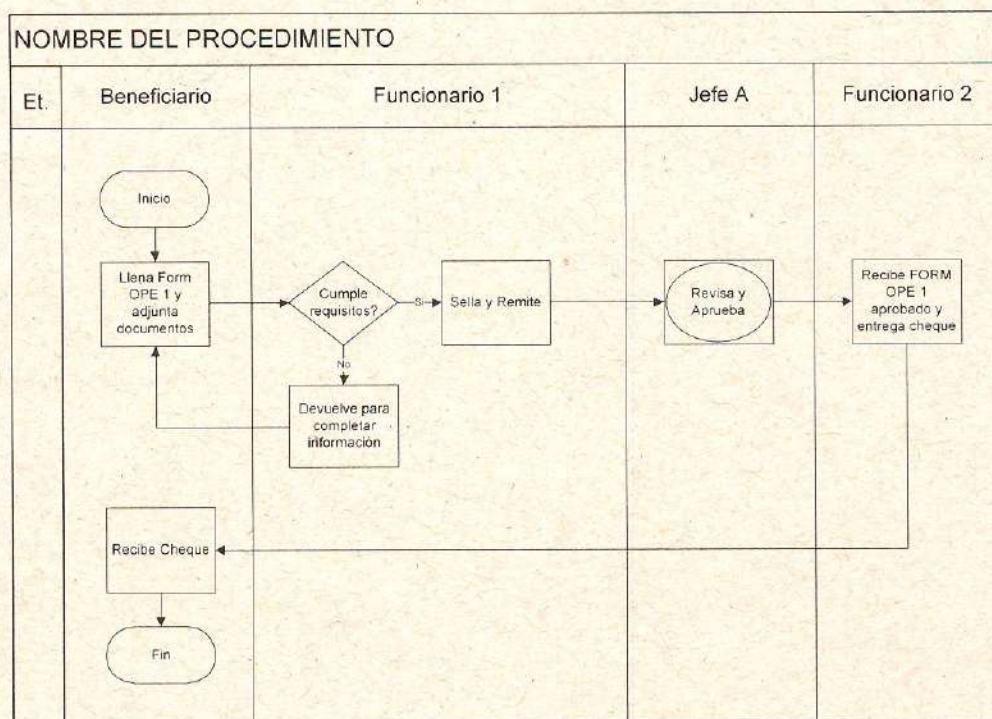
NOMBRE DEL PROCEDIMIENTO

Et.

Beneficiario

Funcionario 1

Jefe A

Funcionario 2

Inicio

Llena Form OPE 1 y adjunta documentos

Cumple requisitos?

Si

Sella y Remite

Revisa y Aprueba

Recibe FORM OPE 1 aprobado y entrega cheque

No

Devuelve para completar información

Recibe Cheque

Fin